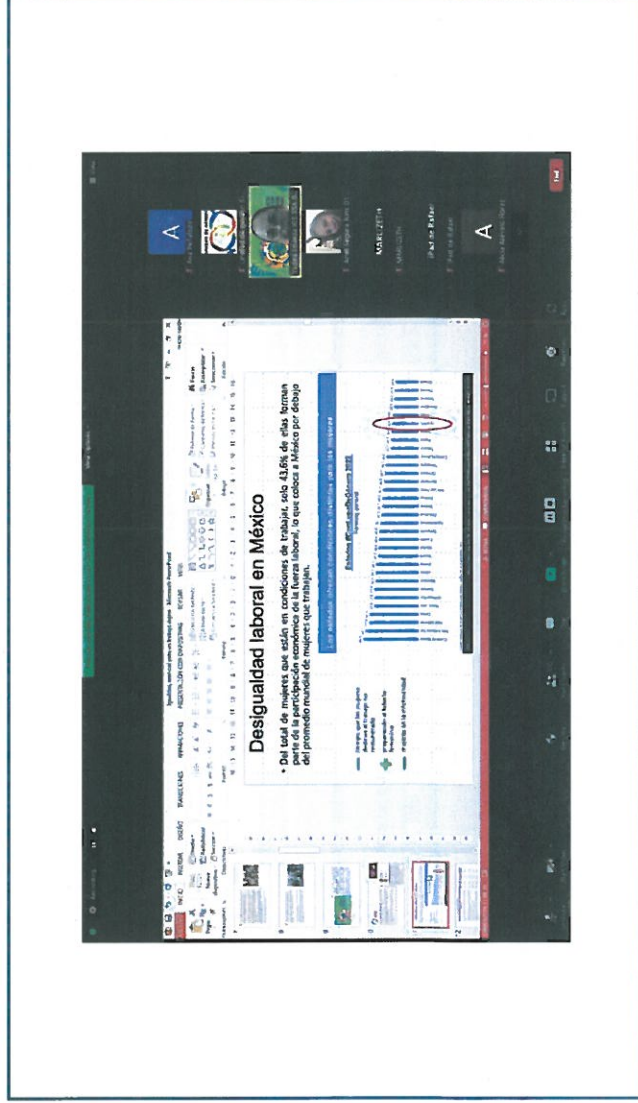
Desigualdad laboral en México

• Del total de mujeres que están en condiciones de trabajar, solo 43.6% de ellas forman parte de la participación económica de la fuerza laboral, lo que coloca a México por debajo del promedio mundial de mujeres que trabajan.

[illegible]

INICIO INSERTAR DISEÑO TRANSICIONES ANIMACIONES PRESENTACIÓN CON DIAPOSITIVAS REVISAR VISTA

MAKU 2014

iPad de Rafael

A

A

Fin